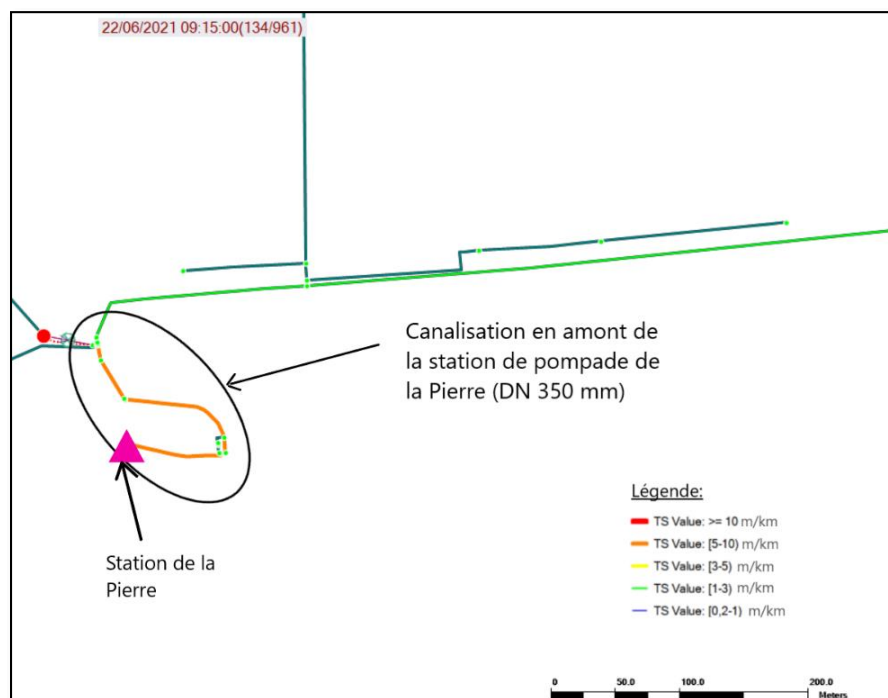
22/06/2021 09:15:00(134/961)

Canalisation en amont de la station de pompade de la Pierre (DN 350 mm)

Station de la Pierre

Légende:

TS Value: >= 10 m/km
TS Value: [5-10) m/km
TS Value: [3-5) m/km
TS Value: [1-3) m/km
TS Value: [0,2-1) m/km

0 50.0 100.0 200.0 Meters